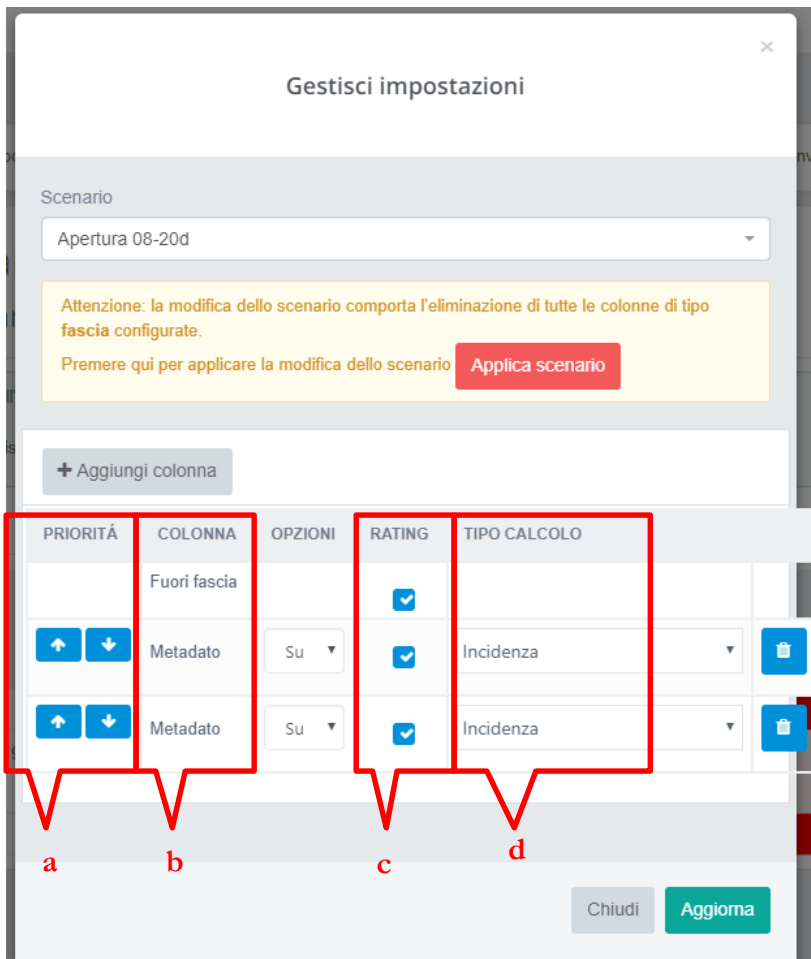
×

Gestisci impostazioni

Scenario

Apertura 08-20d

Attenzione: la modifica dello scenario comporta l'eliminazione di tutte le colonne di tipo **fascia** configurate.

Premere qui per applicare la modifica dello scenario Applica scenario

+ Aggiungi colonna

| PRIORITÁ | COLONNA | OPZIONI | RATING | TIPO CALCOLO | |
|---|---|---|---|---|---|
| | Fuori fascia | | ☑ | | |
| ↑ ↓ | Metadato | Su | ☑ | Incidenza | |
| ↑ ↓ | Metadato | Su | ☑ | Incidenza | |

a b c d

Chiudi Aggiorna